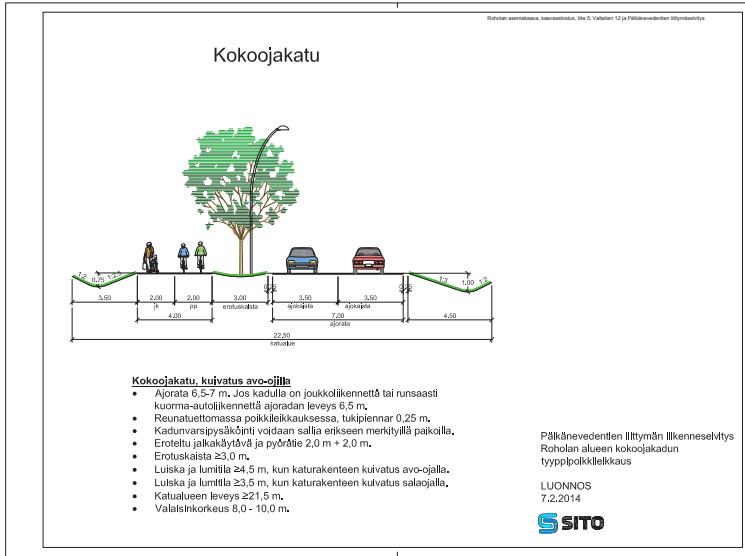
Roholan asemakaava, kaavaselostus, liite 5. Valtatien 12 ja Pälkänevedentien liittymäselvitys

Kokoojakatu

1:2
0.75
1:3
3.50
2.00
jk
2.00
pp
4.00
3.00
erotuskaista
0.25
3.50
ajokaista
3.50
ajokaista
7.00
ajorata
0.25
1:3
1.00
1:2
4.50
22.50
katualue

Kokoojakatu, kuivatus avo-ojilla
• Ajorata 6,5-7 m. Jos kadulla on joukkoliikennettä tai runsaasti kuorma-autoliikennettä ajoradan leveys 6,5 m.
• Reunatuettomassa poikkileikkauksessa, tukipiennar 0.25 m.
• Kadunvarsipysäköinti voidaan sallia erikseen merkityillä paikoilla.
• Eroteltu jalkakäytävä ja pyörätie 2,0 m + 2,0 m.
• Erotuskaista ≥3,0 m.
• Luiska ja lumitila ≥4,5 m, kun katurakenteen kuivatus avo-ojalla.
• Luiska ja lumitila ≥3,5 m, kun katurakenteen kuivatus salaojalla.
• Katualueen leveys ≥21,5 m.
• Valaisinkorkeus 8,0 - 10,0 m.

Pälkänevedentien liittymän liikenneselvitys
Roholan alueen kokoojakadun tyyppipoikkileikkaus

LUONNOS
7.2.2014

SITO